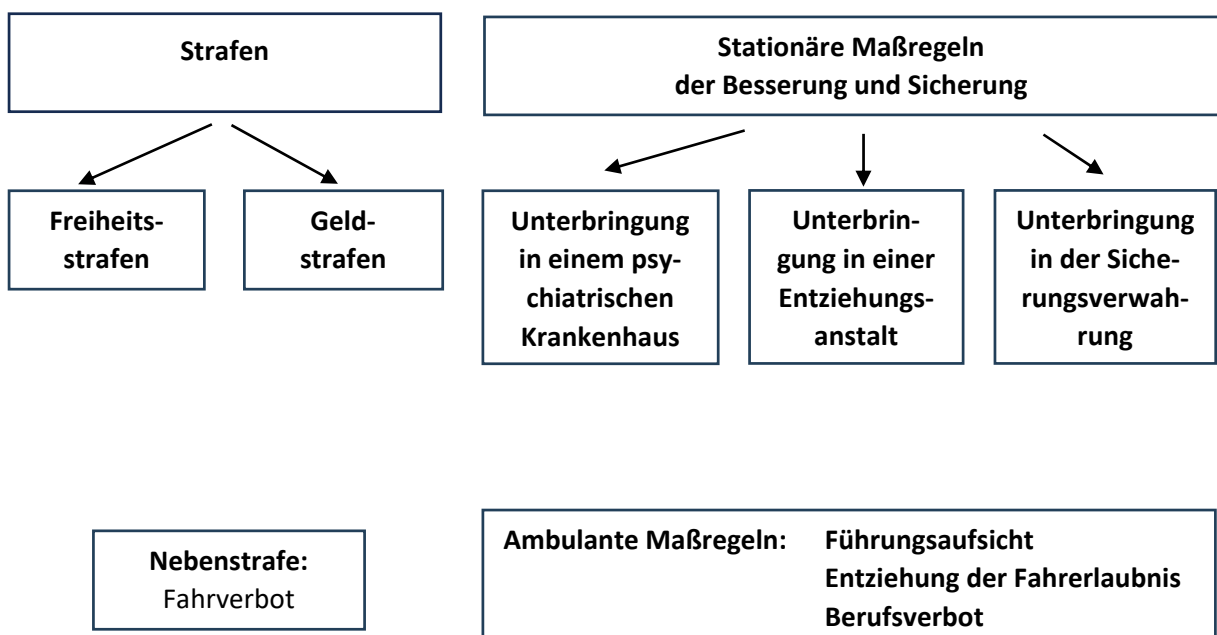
Strafen

Stationäre Maßregeln der Besserung und Sicherung

Freiheitsstrafen

Geldstrafen

Unterbringung in einem psychiatrischen Krankenhaus

Unterbringung in einer Entziehungsanstalt

Unterbringung in der Sicherungsverwahrung

Nebenstrafe:
Fahrverbot

Ambulante Maßregeln: Führungsaufsicht
Entziehung der Fahrerlaubnis
Berufsverbot